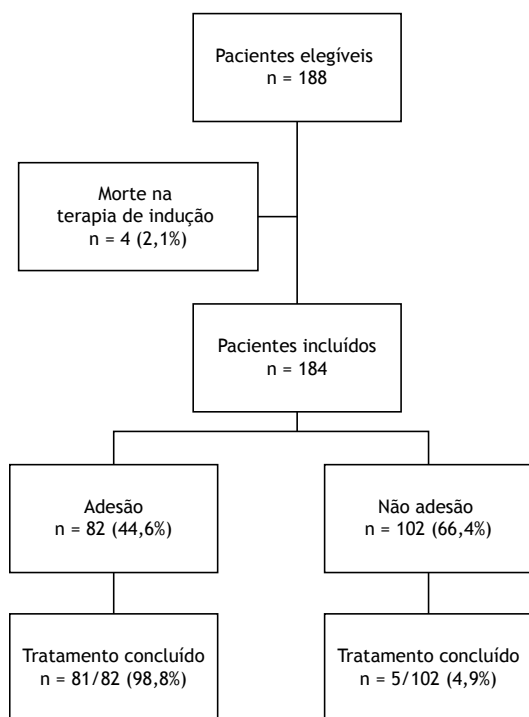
Pacientes elegíveis
n = 188

Morte na terapia de indução
n = 4 (2,1%)

Pacientes incluídos
n = 184

Adesão
n = 82 (44,6%)

Não adesão
n = 102 (66,4%)

Tratamento concluído
n = 81/82 (98,8%)

Tratamento concluído
n = 5/102 (4,9%)